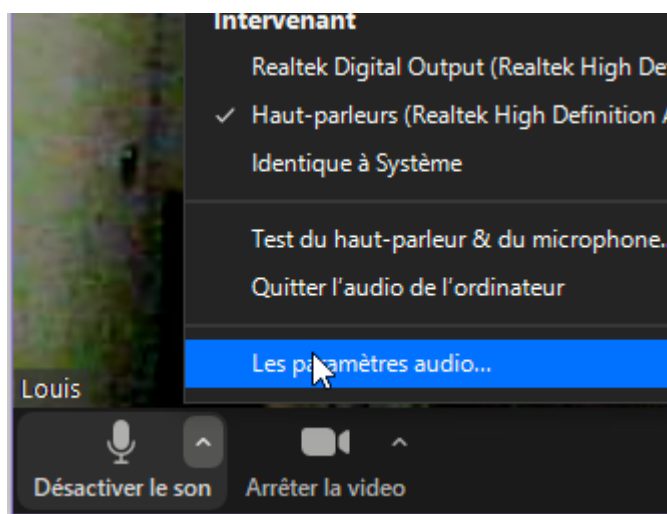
Intervenant

Realtek Digital Output (Realtek High De

✓ Haut-parleurs (Realtek High Definition A

Identique à Système

Test du haut-parleur & du microphone.

Quitter l'audio de l'ordinateur

Les paramètres audio...

Louis

Désactiver le son

Arrêter la video